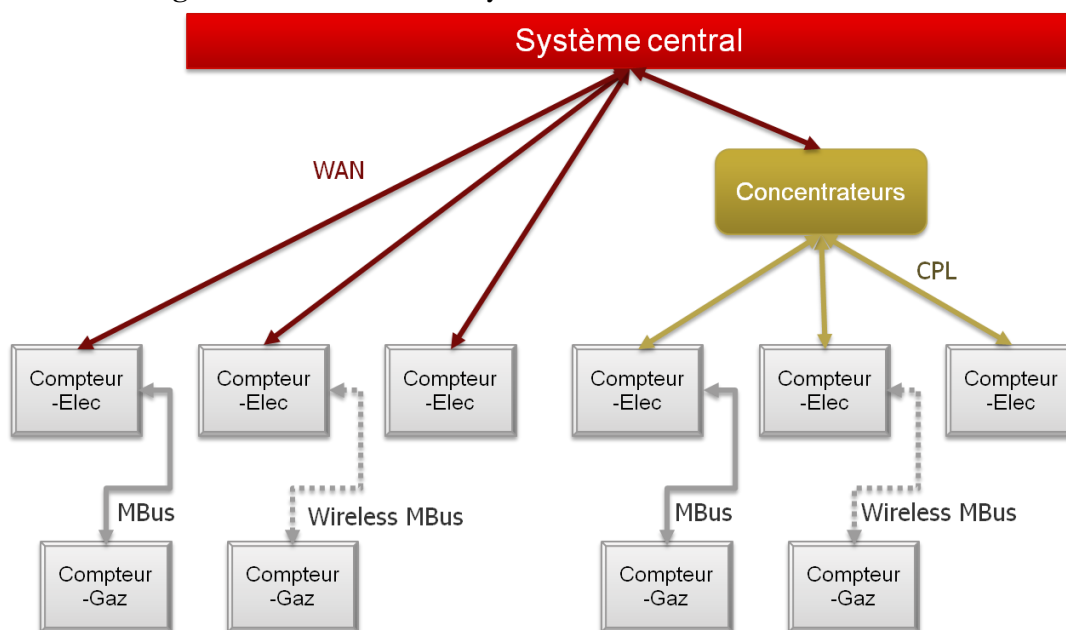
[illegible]

Système central

WAN

Concentrateurs

CPL

Compteur -Elec

Compteur -Elec

Compteur -Elec

Compteur -Elec

Compteur -Elec

Compteur -Elec

MBus

Wireless MBus

MBus

Wireless MBus

Compteur -Gaz

Compteur -Gaz

Compteur -Gaz

Compteur -Gaz